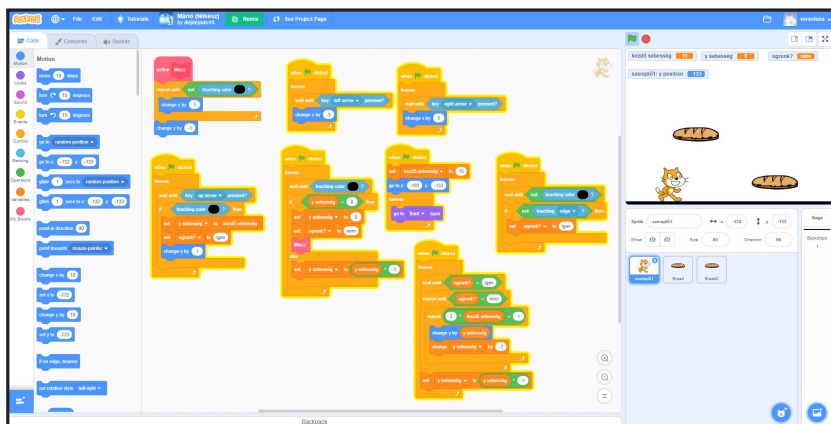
Scratch File Edit Tutorials Mario (feltesz) by degleipsdor48 Remix See Project Page versolana

Code Costumes Sounds

Motion
Looks
Sound
Events
Control
Sensing
Operators
Variables
My Blocks

Motion
move 10 steps
turn 15 degrees
turn 15 degrees
go to random position
go to x: -132 y: -133
glide 1 secs to random position
glide 1 secs to x: -132 y: -133
point in direction 90
point towards mouse-pointer
change x by 10
set x to -132
change y by 10
set y to -133
if on edge, bounce
set rotation style left-right

define lökés
repeat until not touching color ?
change y by 1
change y by -4

when clicked
forever
wait until key left arrow pressed?
change x by -5

when clicked
forever
wait until key right arrow pressed?
change x by 5

when clicked
forever
wait until key up arrow pressed?
if touching color then
set y sebesség to kezdő sebesség
set ugrunk? to igen
change y by 1

when clicked
forever
wait until touching color
if y sebesség < 0 then
set y sebesség to 0
set ugrunk? to nem
lökés
else
set y sebesség to y sebesség + -1

when clicked
set kezdő sebesség to 15
go to x: -160 y: -133
forever
go to front layer

when clicked
forever
wait until not touching color ?
if not touching edge ? then
set ugrunk? to igen

when clicked
forever
wait until ugrunk? = igen
repeat until ugrunk? = nem
repeat 2 * kezdő sebesség + 1
change y by y sebesség
change y sebesség by -2
set y sebesség to y sebesség + -1

kezdő sebesség 15
y sebesség 0
ugrunk? nem
szereplő1: y position -133

Sprite szereplő1 x -132 y -133
Show Size 80 Direction 90
szereplő1 Bread Bread2
Stage
Backdrops 1

Backpack